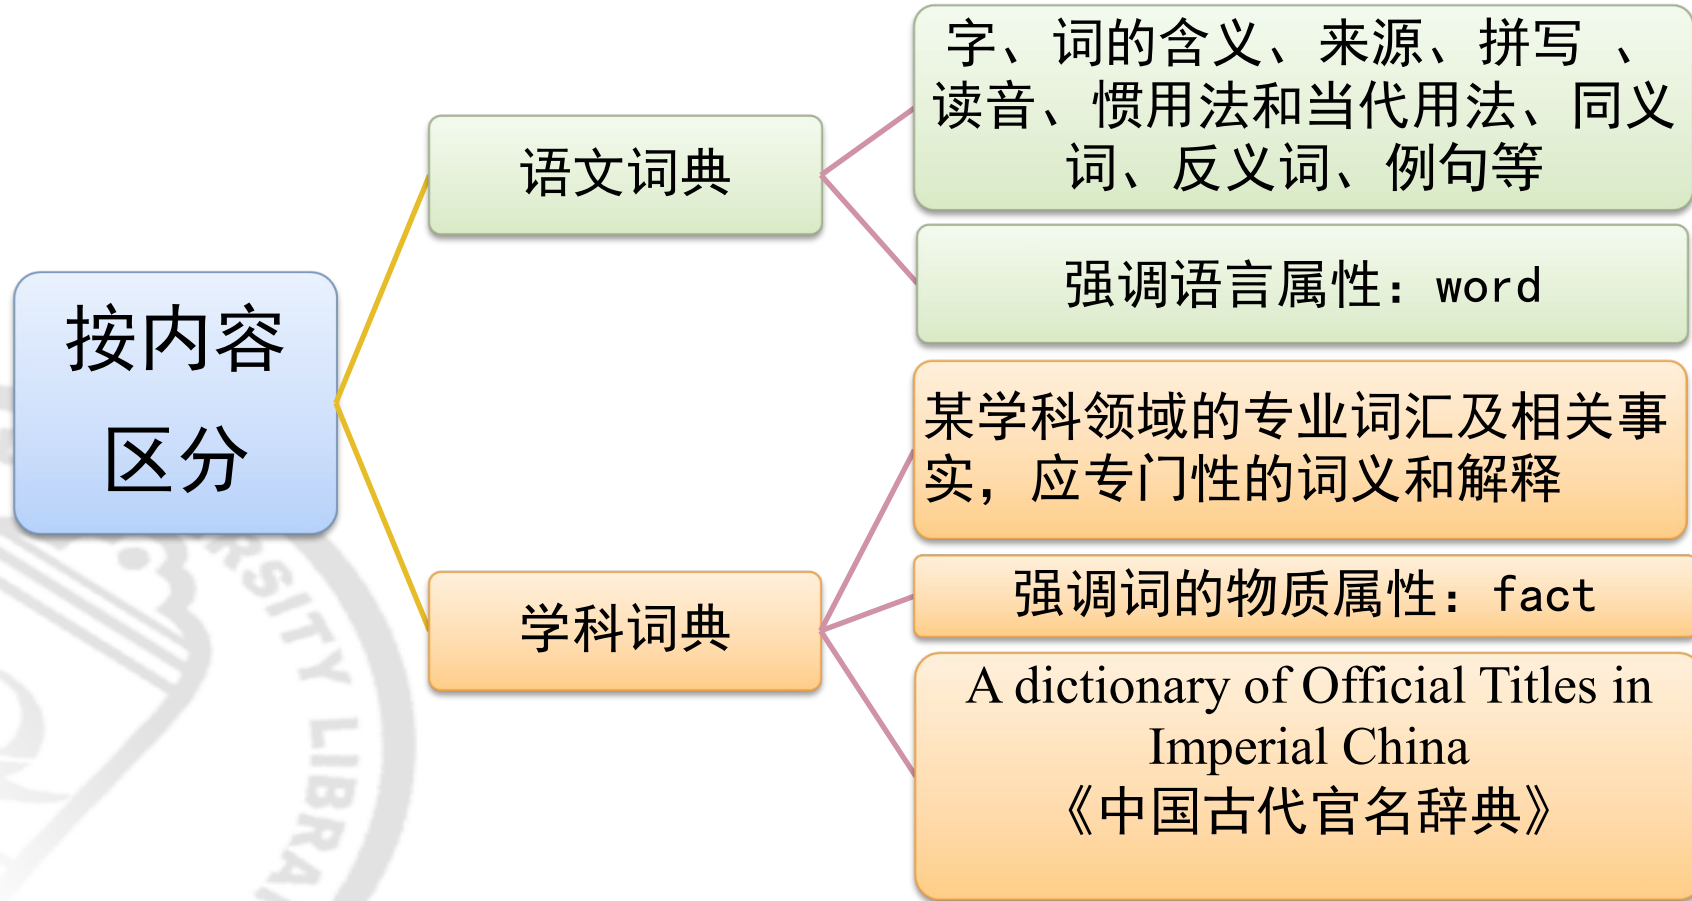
按内容区分

语文词典

字、词的含义、来源、拼写 、读音、惯用法和当代用法、同义词、反义词、例句等

强调语言属性：word

学科词典

某学科领域的专业词汇及相关事实，应专门性的词义和解释

强调词的物质属性：fact

A dictionary of Official Titles in Imperial China
《中国古代官名辞典》